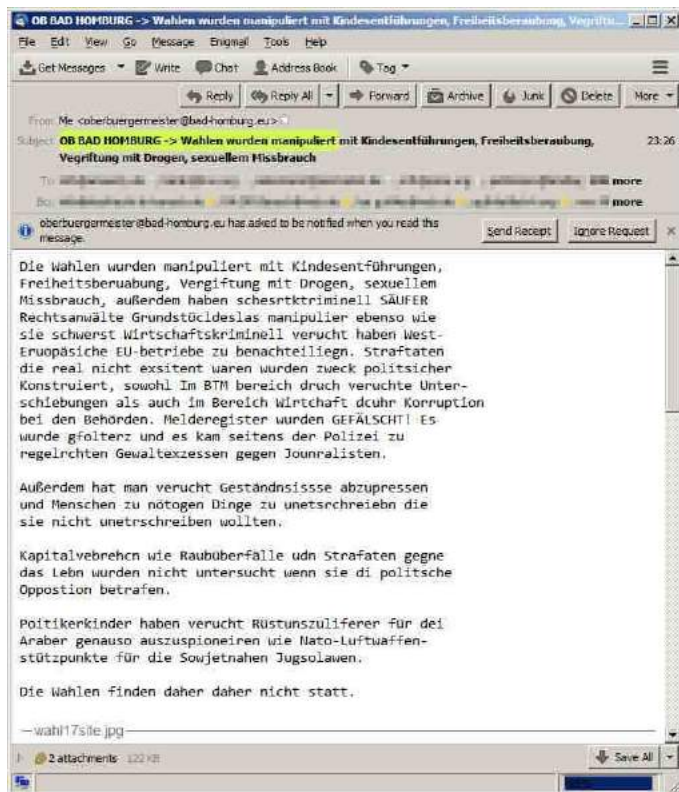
OB BAD HOMBURG -> Wahlen wurden manipuliert mit Kindesentführungen, Freiheitsberaubung, Vergiftu...

File Edit View Go Message Enigmail Tools Help

Get Messages Write Chat Address Book Tag

Reply Reply All Forward Archive Junk Delete More

From Me <oberbuergermeister@bad-homburg.eu>

Subject OB BAD HOMBURG -> Wahlen wurden manipuliert mit Kindesentführungen, Freiheitsberaubung, Vegriftung mit Drogen, sexuellem Missbrauch 23:26

To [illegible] more

Bcc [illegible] more

oberbuergermeister@bad-homburg.eu has asked to be notified when you read this message.

Send Receipt Ignore Request

Die Wahlen wurden manipuliert mit Kindesentführungen, Freiheitsberuabung, Vegriftung mit Drogen, sexuellem Missbrauch, außerdem haben schesrtktriminell SÄUFER Rechtsanwälte Grundstücldeslas manipulier ebenso wie sie schwerst Wirtschaftskriminell verucht haben West-Eruopäsiche EU-betriebe zu benachteiliegn. Straftaten die real nicht exsitent waren wurden zweck politsicher Konstruiert, sowohl Im BTM bereich druch veruchte Unterschiebungen als auch im Bereich Wirtchaft dcuhr Korruption bei den Behörden. Melderegister wurden GEFÄLSCHT! Es wurde gfolterz und es kam seitens der Polizei zu regelrchten Gewaltexzessen gegen Jounralisten.

Außerdem hat man verucht Geständnsissse abzupressen und Menschen zu nötogen Dinge zu unetsrchreiebn die sie nicht unetrschreiben wollten.

Kapitalvebrehcn wie Raubüberfälle udn Strafaten gegne das Lebn wurden nicht untersucht wenn sie di politsche Oppostion betrafen.

Poitikerkinder haben veruch't Rüstunszuliferer für dei Araber genauso auszuspioneiren wie Nato-Luftwaffenstützpunkte für die Sowjetnahen Jugsolawen.

Die Wahlen finden daher daher nicht statt.

wahl17site.jpg

2 attachments 122 KB

Save All